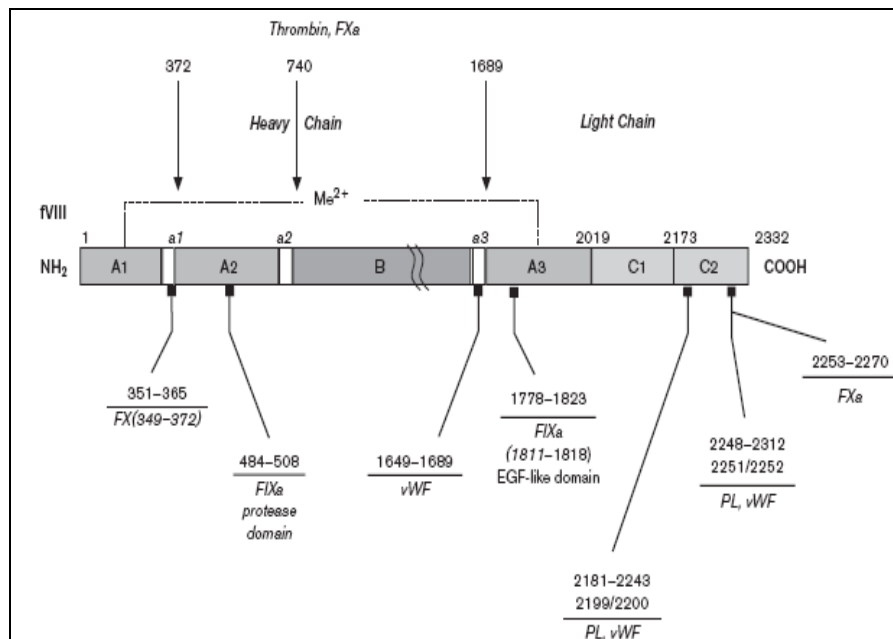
Thrombin, FXa

372

740

1689

Heavy Chain

Light Chain

$Me^{2+}$

fVIII

1

a1

a2

a3

2019

2173

2332

$NH_2$

A1

A2

B

A3

C1

C2

COOH

351–365
FX(349–372)

484–508
FIXa
protease
domain

1649–1689
vWF

1778–1823
FIXa
(1811–1818)
EGF-like domain

2181–2243
2199/2200
PL, vWF

2248–2312
2251/2252
PL, vWF

2253–2270
FXa